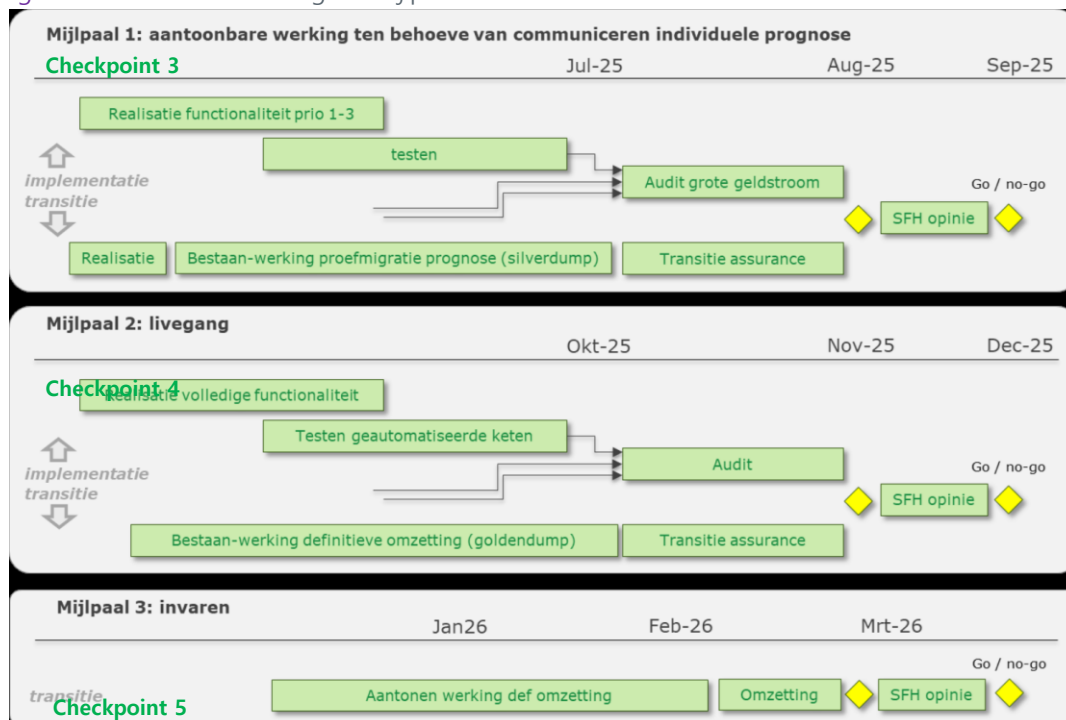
Mijlpaal 1: aantoonbare werking ten behoeve van communiceren individuele prognose
Checkpoint 3
Jul-25 Aug-25 Sep-25
Realisatie functionaliteit prio 1-3
testen
implementatie
transitie
Audit grote geldstroom
Go / no-go
SFH opinie
Realisatie
Bestaan-werking proefmigratie prognose (silverdump)
Transitie assurance

Mijlpaal 2: livegang
Okt-25 Nov-25 Dec-25
Checkpoint 4
Realisatie volledige functionaliteit
Testen geautomatiseerde keten
implementatie
transitie
Audit
Go / no-go
SFH opinie
Bestaan-werking definitieve omzetting (goldendump)
Transitie assurance

Mijlpaal 3: invaren
Jan26 Feb-26 Mrt-26
Go / no-go
transitie
Checkpoint 5
Aantonen werking def omzetting
Omzetting
SFH opinie